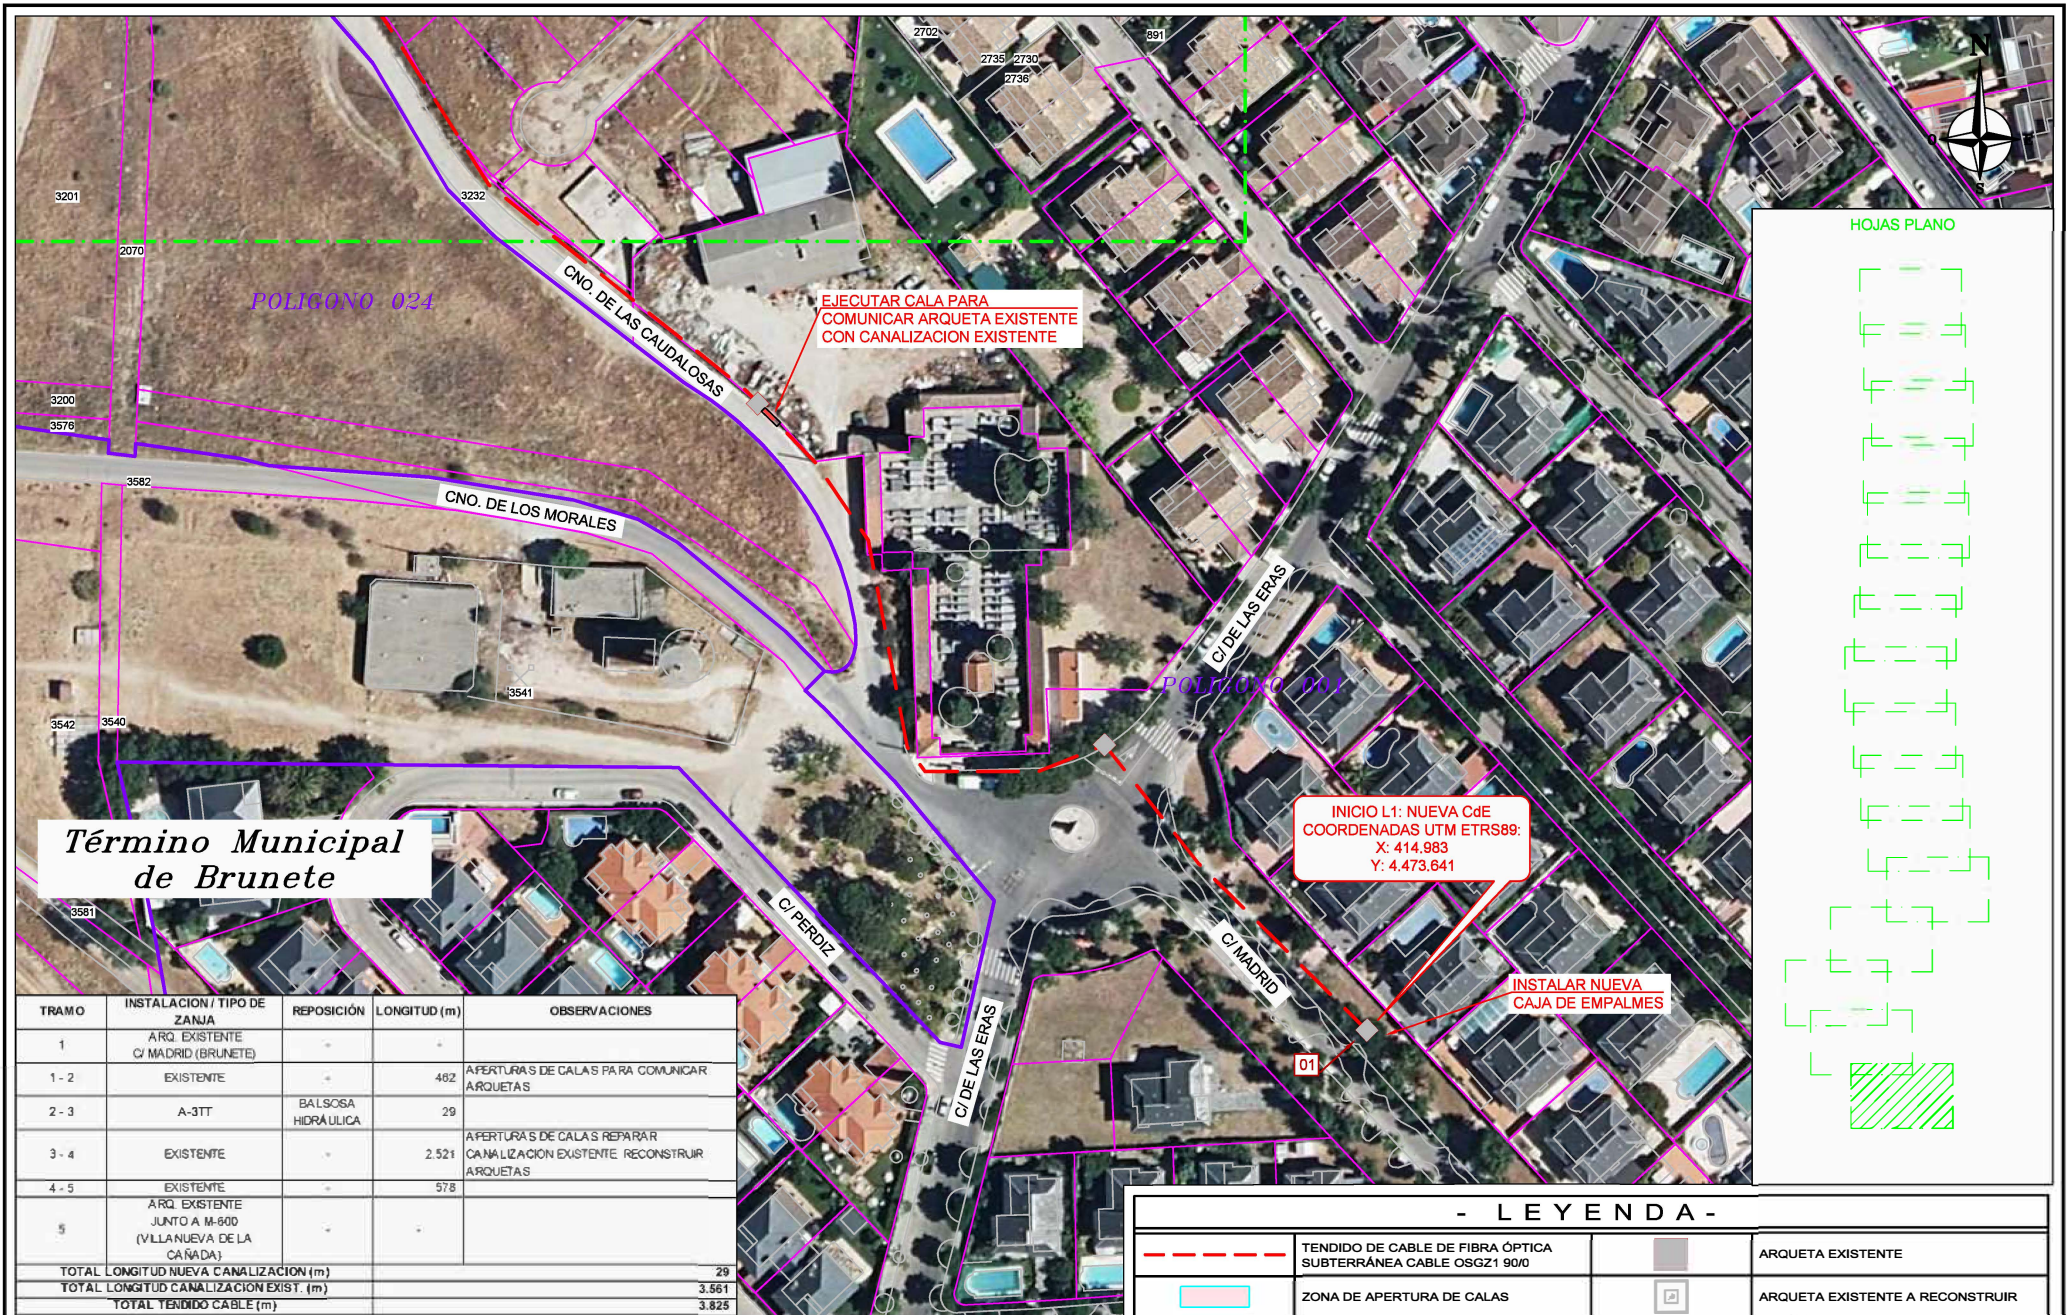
2702
891
2735 2730
2736
N
3201
3232
2070
POLIGONO 024
CNO. DE LAS CAUDALOSAS
EJECUTAR CALA PARA COMUNICAR ARQUETA EXISTENTE CON CANALIZACION EXISTENTE
HOJAS PLANO
3200
3576
3582
CNO. DE LOS MORALES
C/ DE LAS ERAS
3541
POLIGONO 001
3542
3540
INICIO L1: NUEVA CdE COORDENADAS UTM ETRS89: X: 414.983 Y: 4.473.641
Término Municipal de Brunete
3581
C/ PERDIZ
C/ MADRID
INSTALAR NUEVA CAJA DE EMPALMES
01
C/ DE LAS ERAS

| TRAMO | INSTALACION / TIPO DE ZANJA | REPOSICIÓN | LONGITUD (m) | OBSERVACIONES |
|---|---|---|---|---|
| 1 | ARQ. EXISTENTE C/ MADRID (BRUNETE) | - | - | |
| 1 - 2 | EXISTENTE | - | 462 | APERTURAS DE CALAS PARA COMUNICAR ARQUETAS |
| 2 - 3 | A-3TT | BALSOSA HIDRÁULICA | 29 | |
| 3 - 4 | EXISTENTE | - | 2.521 | APERTURAS DE CALAS REPARAR CANALIZACION EXISTENTE RECONSTRUIR ARQUETAS |
| 4 - 5 | EXISTENTE | - | 578 | |
| 5 | ARQ. EXISTENTE JUNTO A M-600 (VILLANUEVA DE LA CAÑADA) | - | - | |
| TOTAL LONGITUD NUEVA CANALIZACION (m) | | | 29 | |
| TOTAL LONGITUD CANALIZACION EXIST. (m) | | | 3.561 | |
| TOTAL TENDIDO CABLE (m) | | | 3.825 | |

- LEYENDA -
TENDIDO DE CABLE DE FIBRA ÓPTICA SUBTERRÁNEA CABLE OSGZ1 90/0
ARQUETA EXISTENTE
ZONA DE APERTURA DE CALAS
ARQUETA EXISTENTE A RECONSTRUIR